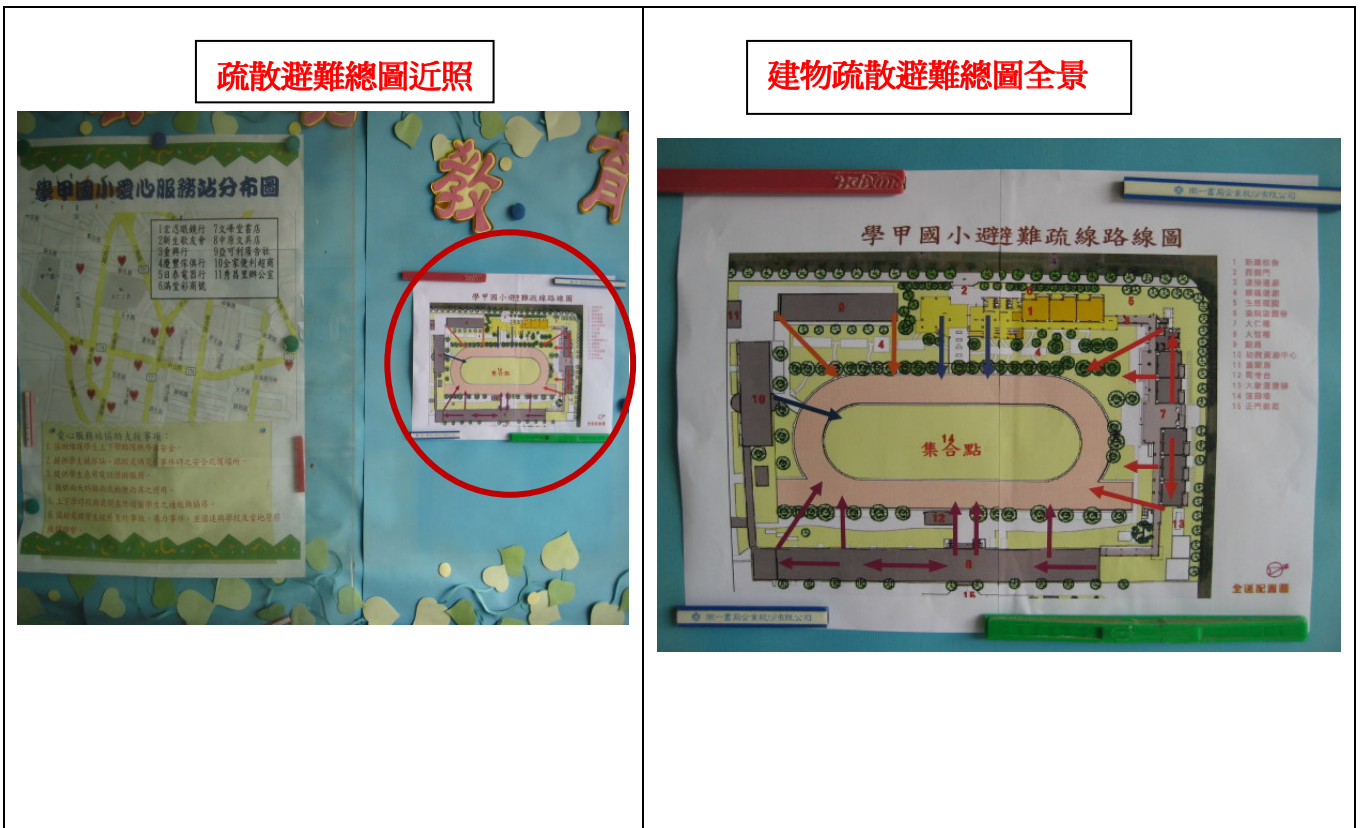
疏散避難總圖近照

學甲國小愛心服務站分布圖

1宏茂眼鏡行 7文峰堂書店
2新生眼鏡行 8會源文具店
3金興行 9協可利藥局
4慶豐保儀行 10全家便利超商
5日泰電器行 11秀昌里辦公室
6洪堂彩商號

愛心服務站協助支援事項：

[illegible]

教 育

學甲國小避難疏線路線圖

建物疏散避難總圖全景

學甲國小避難疏線路線圖

1 新建校舍
2 西側門
3 達德遊廊
4 周邊健廊
5 生態步道
6 藝術教館
7 大仁樓
8 大智樓
9 廚房
10 幼教資源中心
11 儲藏室
12 司令台
13 大禮堂
14 操場
15 正門前庭

集合點

14

全區配置圖